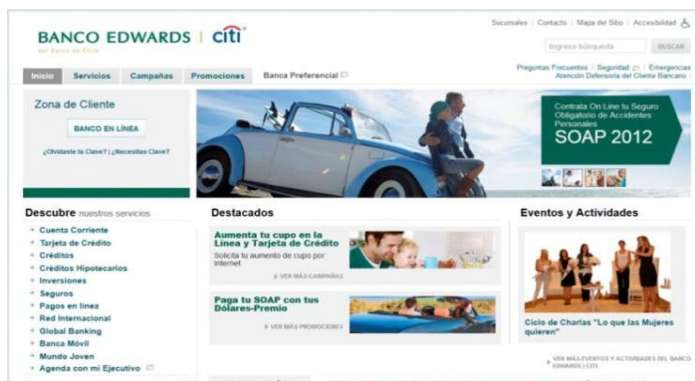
BANCO EDWARDS | citi
del Banco de Chile

Sucursales | Contacto | Mapa del Sitio | Accesibilidad

Ingrese Búsqueda BUSCAR

Preguntas Frecuentes | Seguridad | Emergencias
Atención Defensoría del Cliente Bancario

Inicio Servicios Campañas Promociones Banca Preferencial

Zona de Cliente

BANCO EN LÍNEA

¿Olvidaste tu Clave? | ¿Necesitas Clave?

Contrata On Line tu Seguro Obligatorio de Accidentes Personales
SOAP 2012

Descubre nuestros servicios

Cuenta Corriente
Tarjeta de Crédito
Créditos
Créditos Hipotecarios
Inversiones
Seguros
Pagos en línea
Red Internacional
Global Banking
Banca Móvil
Mundo Joven
Agenda con mi Ejecutivo

Destacados

Aumenta tu cupo en la Línea y Tarjeta de Crédito
Solicita tu aumento de cupo por Internet
VER MÁS CAMPAÑAS

Paga tu SOAP con tus Dolares-Premio
VER MÁS PROMOCIONES

Eventos y Actividades

Ciclo de Charlas "Lo que las Mujeres quieren"

VER MÁS EVENTOS Y ACTIVIDADES DEL BANCO EDWARDS | CITI